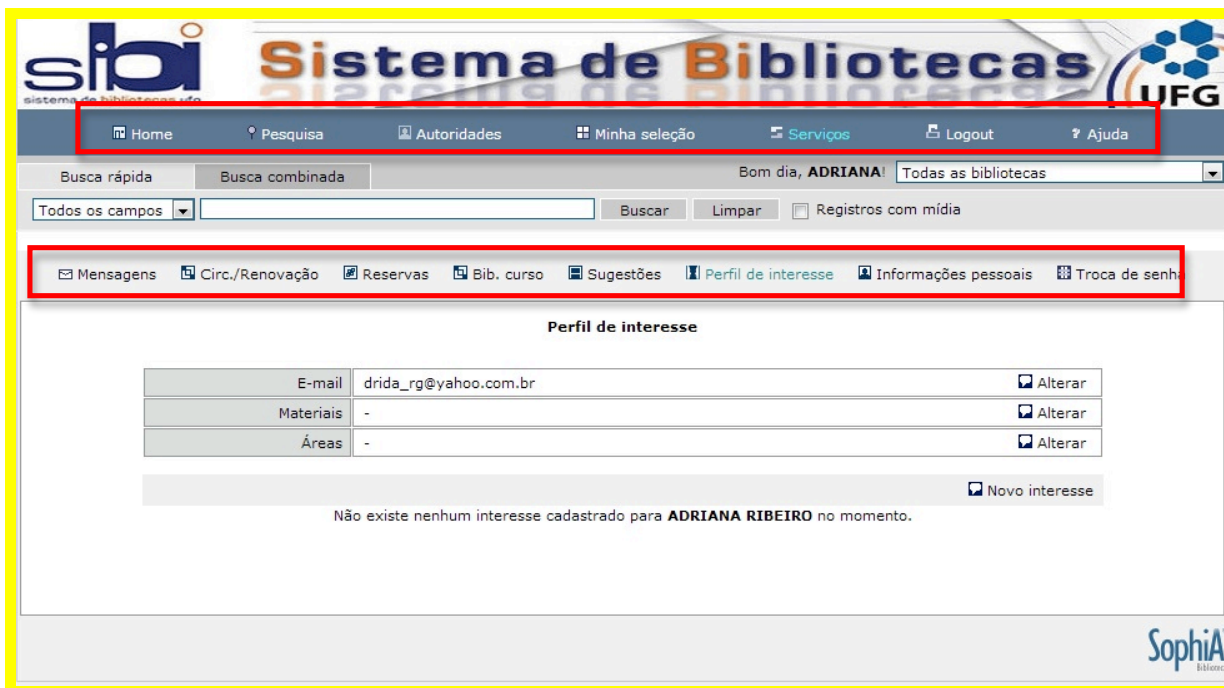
sibi
sistema de bibliotecas ufg
Sistema de Bibliotecas
UFG

Home Pesquisa Autoridades Minha seleção Serviços Logout Ajuda

Busca rápida Busca combinada
Bom dia, **ADRIANA**! Todas as bibliotecas
Todos os campos Buscar Limpar Registros com mídia

Mensagens Circ./Renovação Reservas Bib. curso Sugestões Perfil de interesse Informações pessoais Troca de senha

**Perfil de interesse**

| | | |
|---|---|---|
| E-mail | drida_rg@yahoo.com.br | Alterar |
| Materiais | - | Alterar |
| Áreas | - | Alterar |

Novo interesse

Não existe nenhum interesse cadastrado para **ADRIANA RIBEIRO** no momento.

SophiA
Bibliot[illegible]